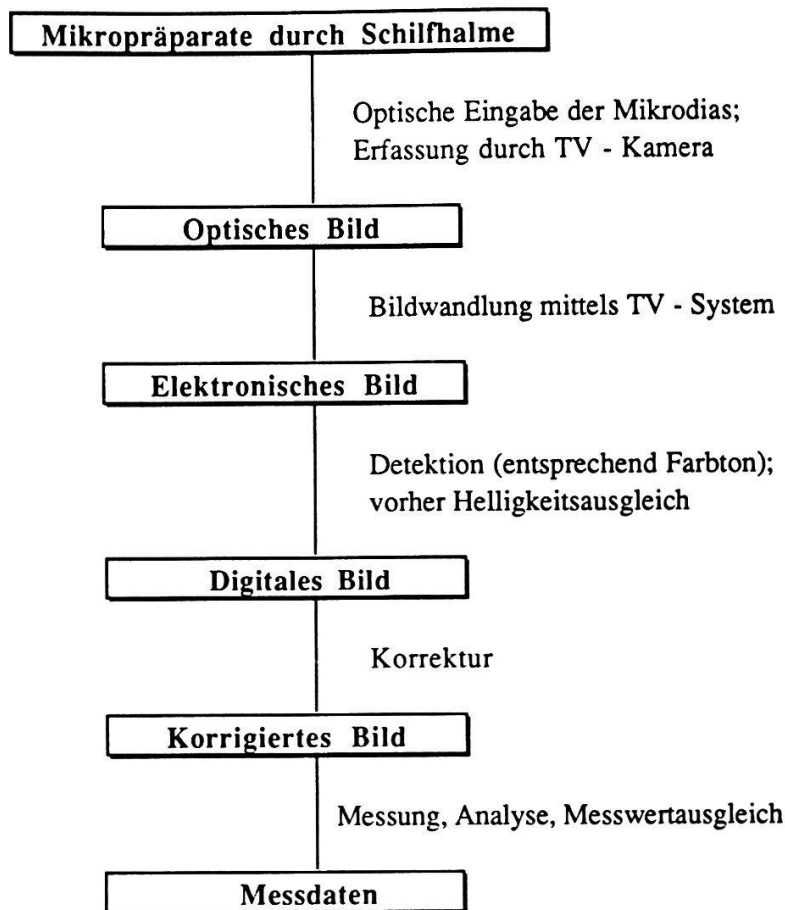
Mikropräparate durch Schilfhalme

Optische Eingabe der Mikrodias; Erfassung durch TV - Kamera

Optisches Bild

Bildwandlung mittels TV - System

Elektronisches Bild

Detektion (entsprechend Farbton); vorher Helligkeitsausgleich

Digitales Bild

Korrektur

Korrigiertes Bild

Messung, Analyse, Messwertausgleich

Messdaten